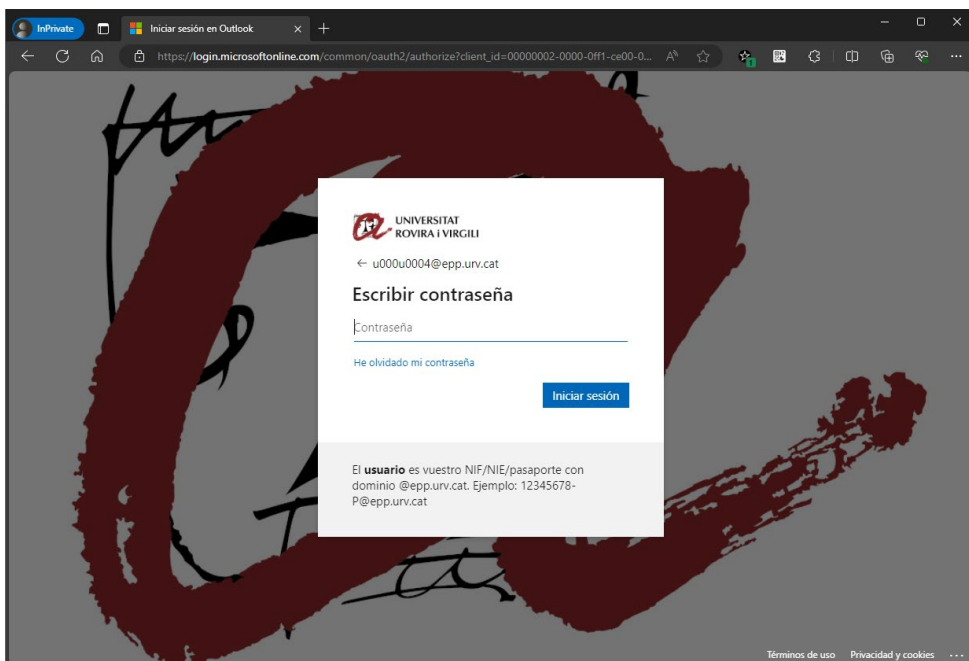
InPrivate

Iniciar sesión en Outlook

https://login.microsoftonline.com/common/oauth2/authorize?client_id=00000002-0000-0ff1-ce00-0...

UNIVERSITAT ROVIRA i VIRGILI

← u000u0004@epp.urv.cat

Escribir contraseña

Contraseña

He olvidado mi contraseña

Iniciar sesión

El **usuario** es vuestro NIF/NIE/pasaporte con dominio @epp.urv.cat. Ejemplo: 12345678-P@epp.urv.cat

Términos de uso  Privacidad y cookies  ...